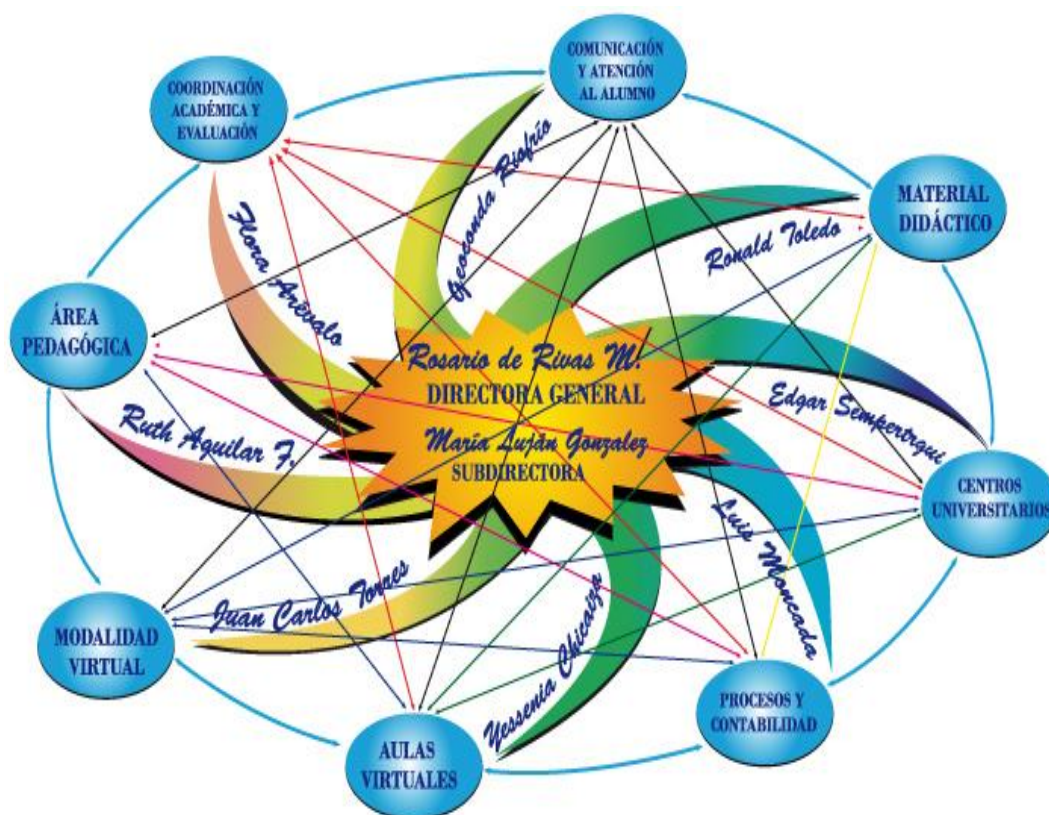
COMUNICACIÓN Y ATENCIÓN AL ALUMNO

COORDINACIÓN ACADÉMICA Y EVALUACIÓN

MATERIAL DIDÁCTICO

ÁREA PEDAGÓGICA

CENTROS UNIVERSITARIOS

MODALIDAD VIRTUAL

PROCESOS Y CONTABILIDAD

AULAS VIRTUALES

Geoconda Riofrío

Flora Arévalo

Ronald Toledo

Edgar Sempertegui

Luis Moncada

Yessenia Chicaiza

Juan Carlos Torres

Ruth Aguilar F.

Rosario de Rivas M.
DIRECTORA GENERAL
María Luján Gonzalez
SUBDIRECTORA